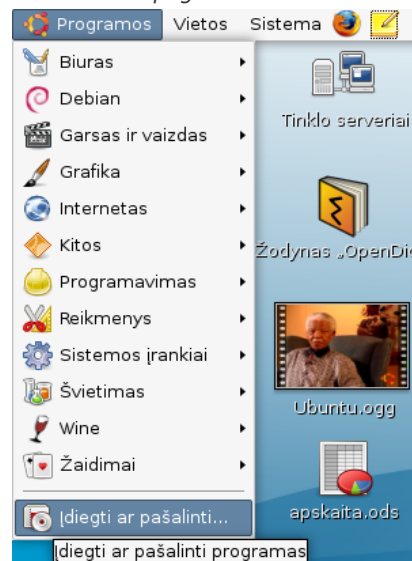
Programos Vietos Sistema

Biuras
Debian
Garsas ir vaizdas
Grafika
Internetas
Kitos
Programavimas
Reikmenys
Sistemos įrankiai
Švietimas
Wine
Žaidimai

Įdiegti ar pašalinti...

Įdiegti ar pašalinti programas

Tinklo serveriai
Žodynas „OpenDi
Ubuntu.ogg
apskaita.ods